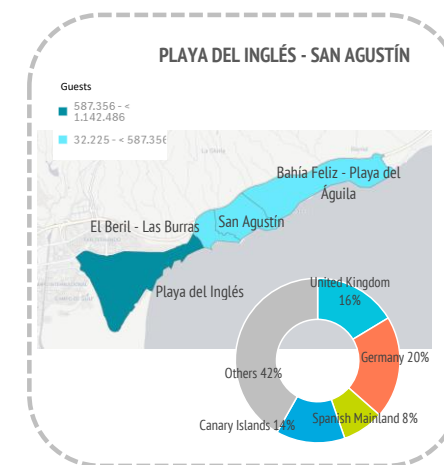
PLAYA DEL INGLÉS - SAN AGUSTÍN

Guests

587.356 - < 1.142.486

32.225 - < 587.356

Bahía Feliz - Playa del Águila

San Agustín

El Beril - Las Burras

Playa del Inglés

United Kingdom 16%

Germany 20%

Spanish Mainland 8%

Canary Islands 14%

Others 42%